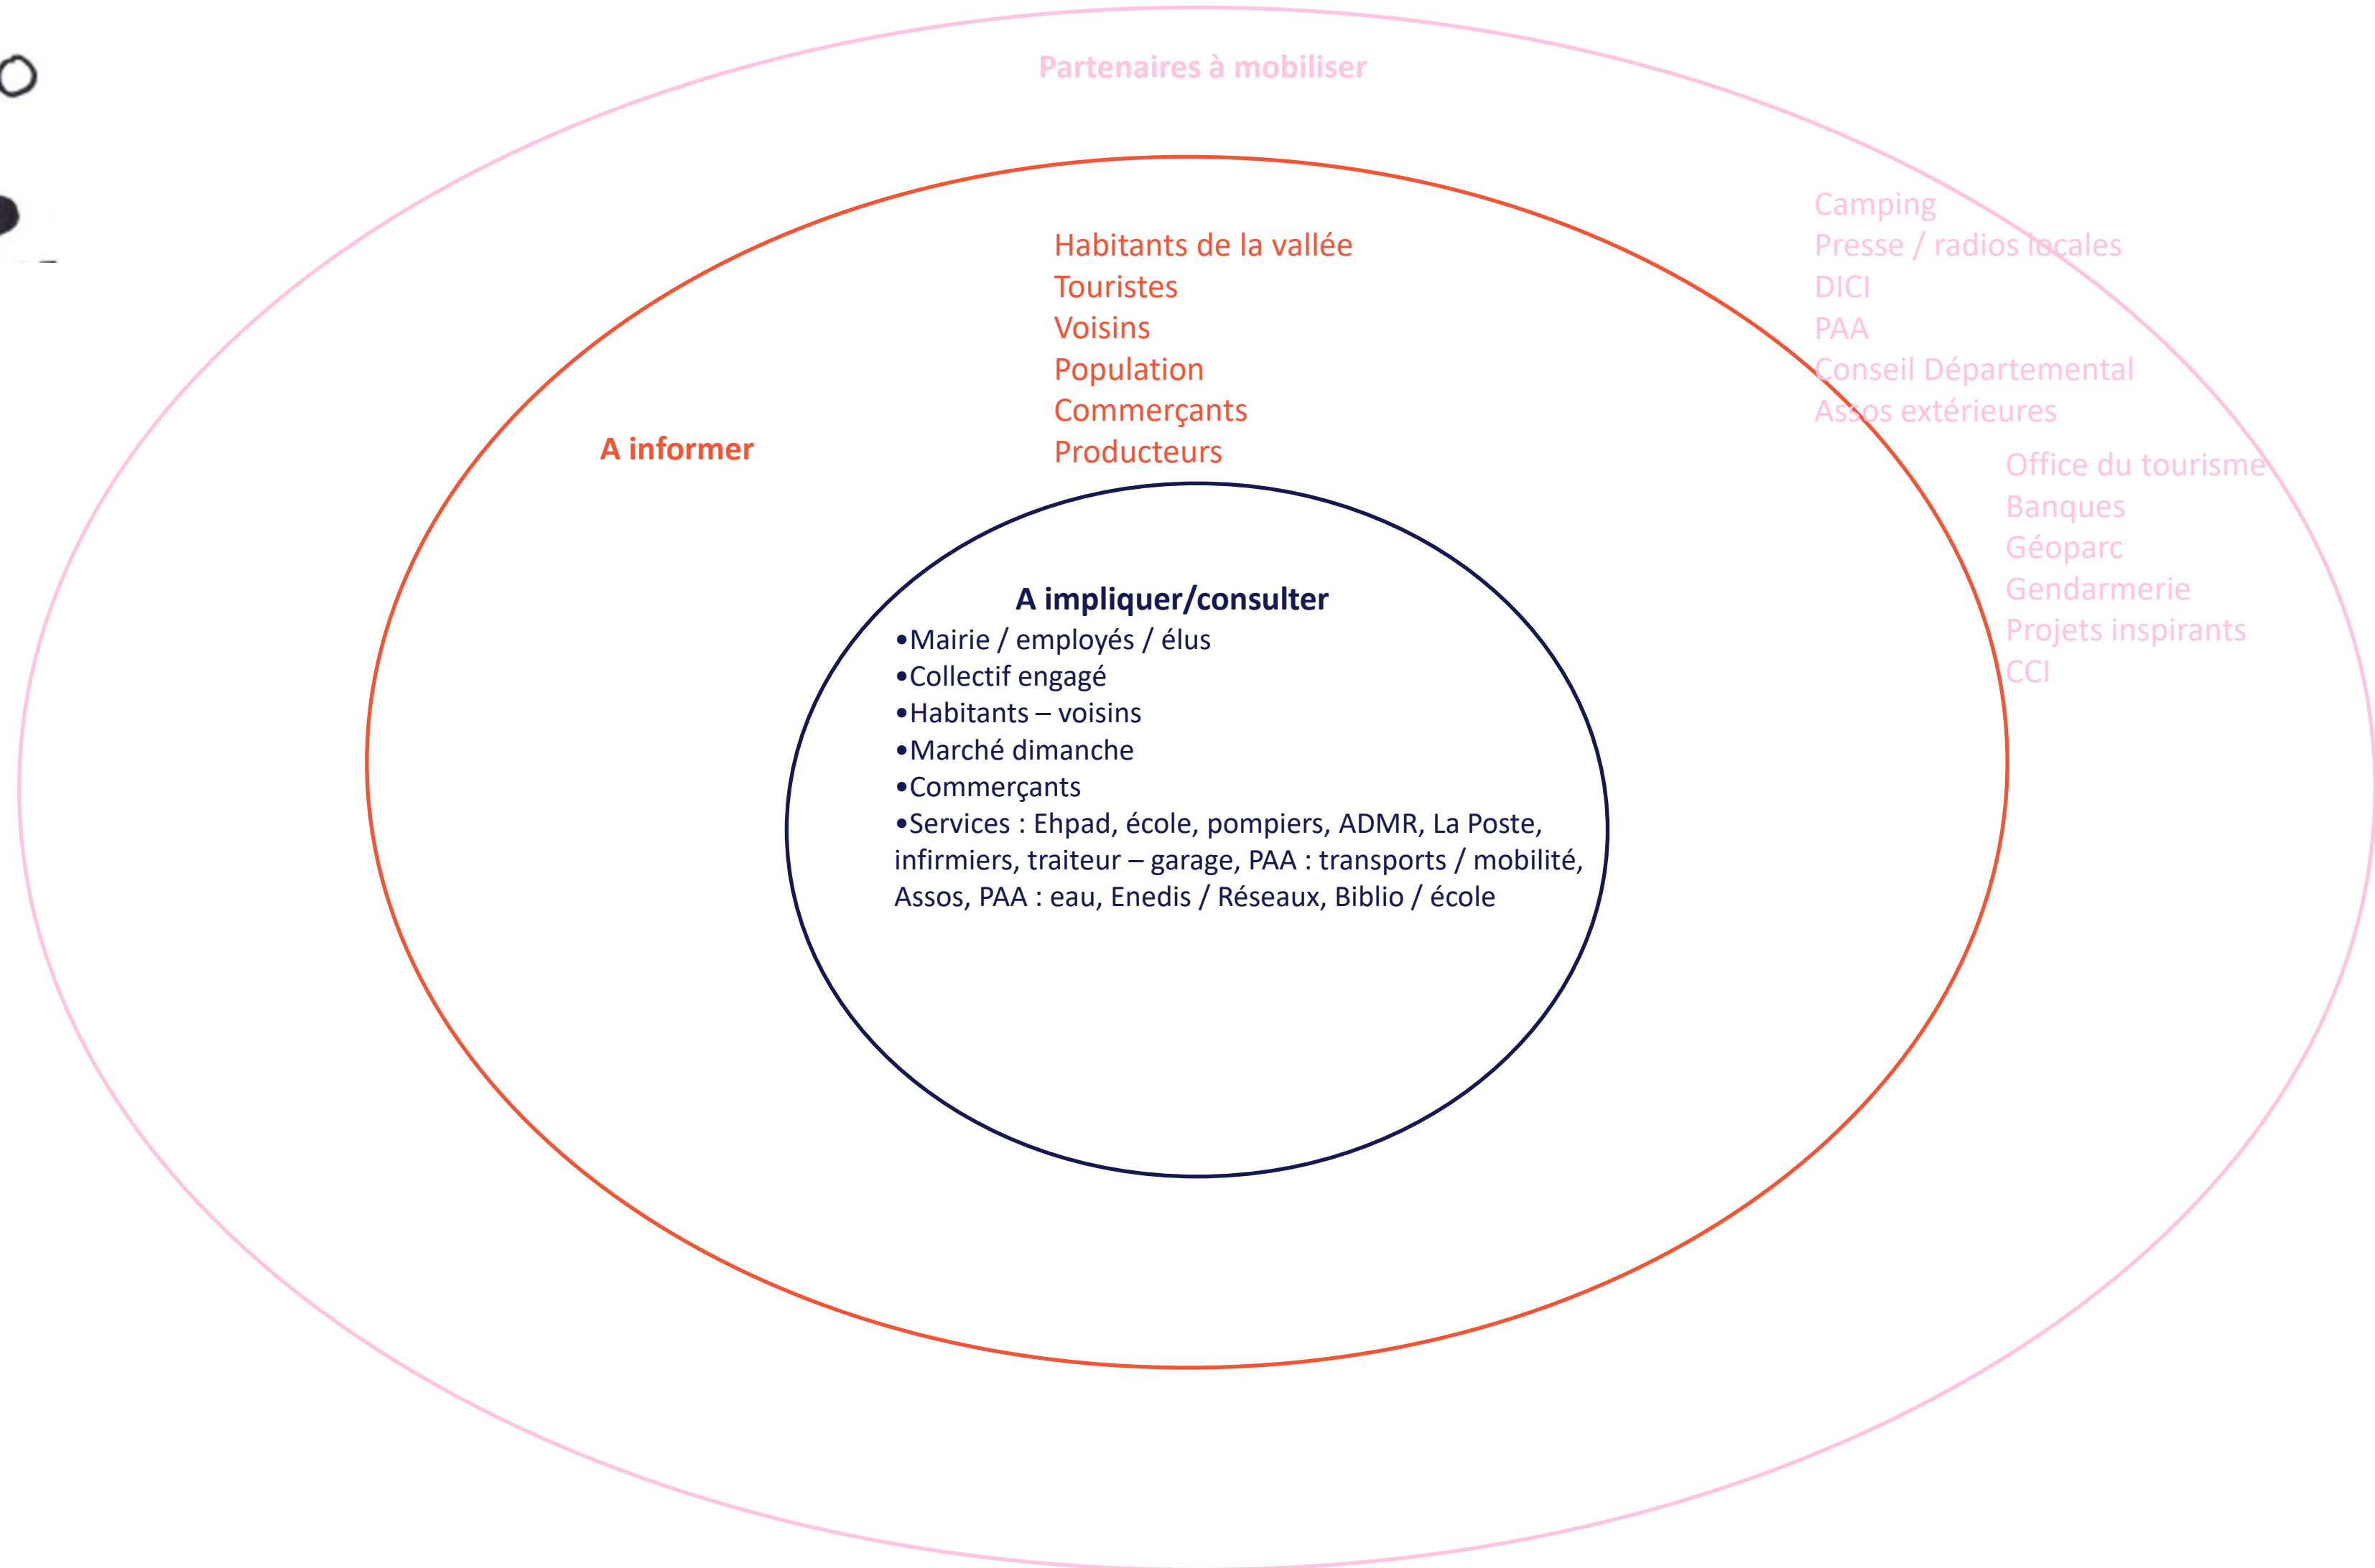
Partenaires à mobiliser

Camping
Presse / radios locales
DICI
PAA
Conseil Départemental
Assos extérieures

Office du tourisme
Banques
Géoparc
Gendarmerie
Projets inspirants
CCI

Habitants de la vallée
Touristes
Voisins
Population
Commerçants
Producteurs

A informer

A impliquer/consulter
•Mairie / employés / élus
•Collectif engagé
•Habitants – voisins
•Marché dimanche
•Commerçants
•Services : Ehpad, école, pompiers, ADMR, La Poste, infirmiers, traiteur – garage, PAA : transports / mobilité, Assos, PAA : eau, Enedis / Réseaux, Biblio / école